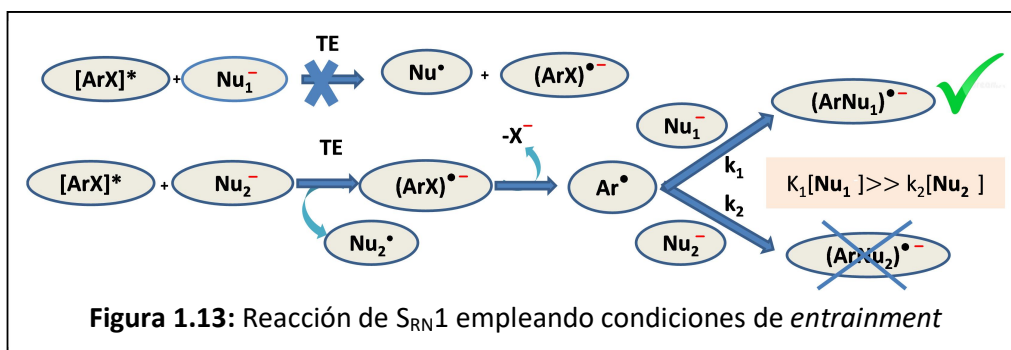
[ArX]* + $Nu_1^-$ TE $Nu^\bullet$ + $(ArX)^{\bullet -}$

[ArX]* + $Nu_2^-$ TE $(ArX)^{\bullet -}$ $-X^-$ $Ar^\bullet$

$Nu_2^\bullet$

$Nu_1^-$ $k_1$ $(ArNu_1)^{\bullet -}$

$K_1[Nu_1] >> k_2[Nu_2]$

$Nu_2^-$ $k_2$ $(ArNu_2)^{\bullet -}$

**Figura 1.13:** Reacción de $S_{RN}1$ empleando condiciones de *entrainment*